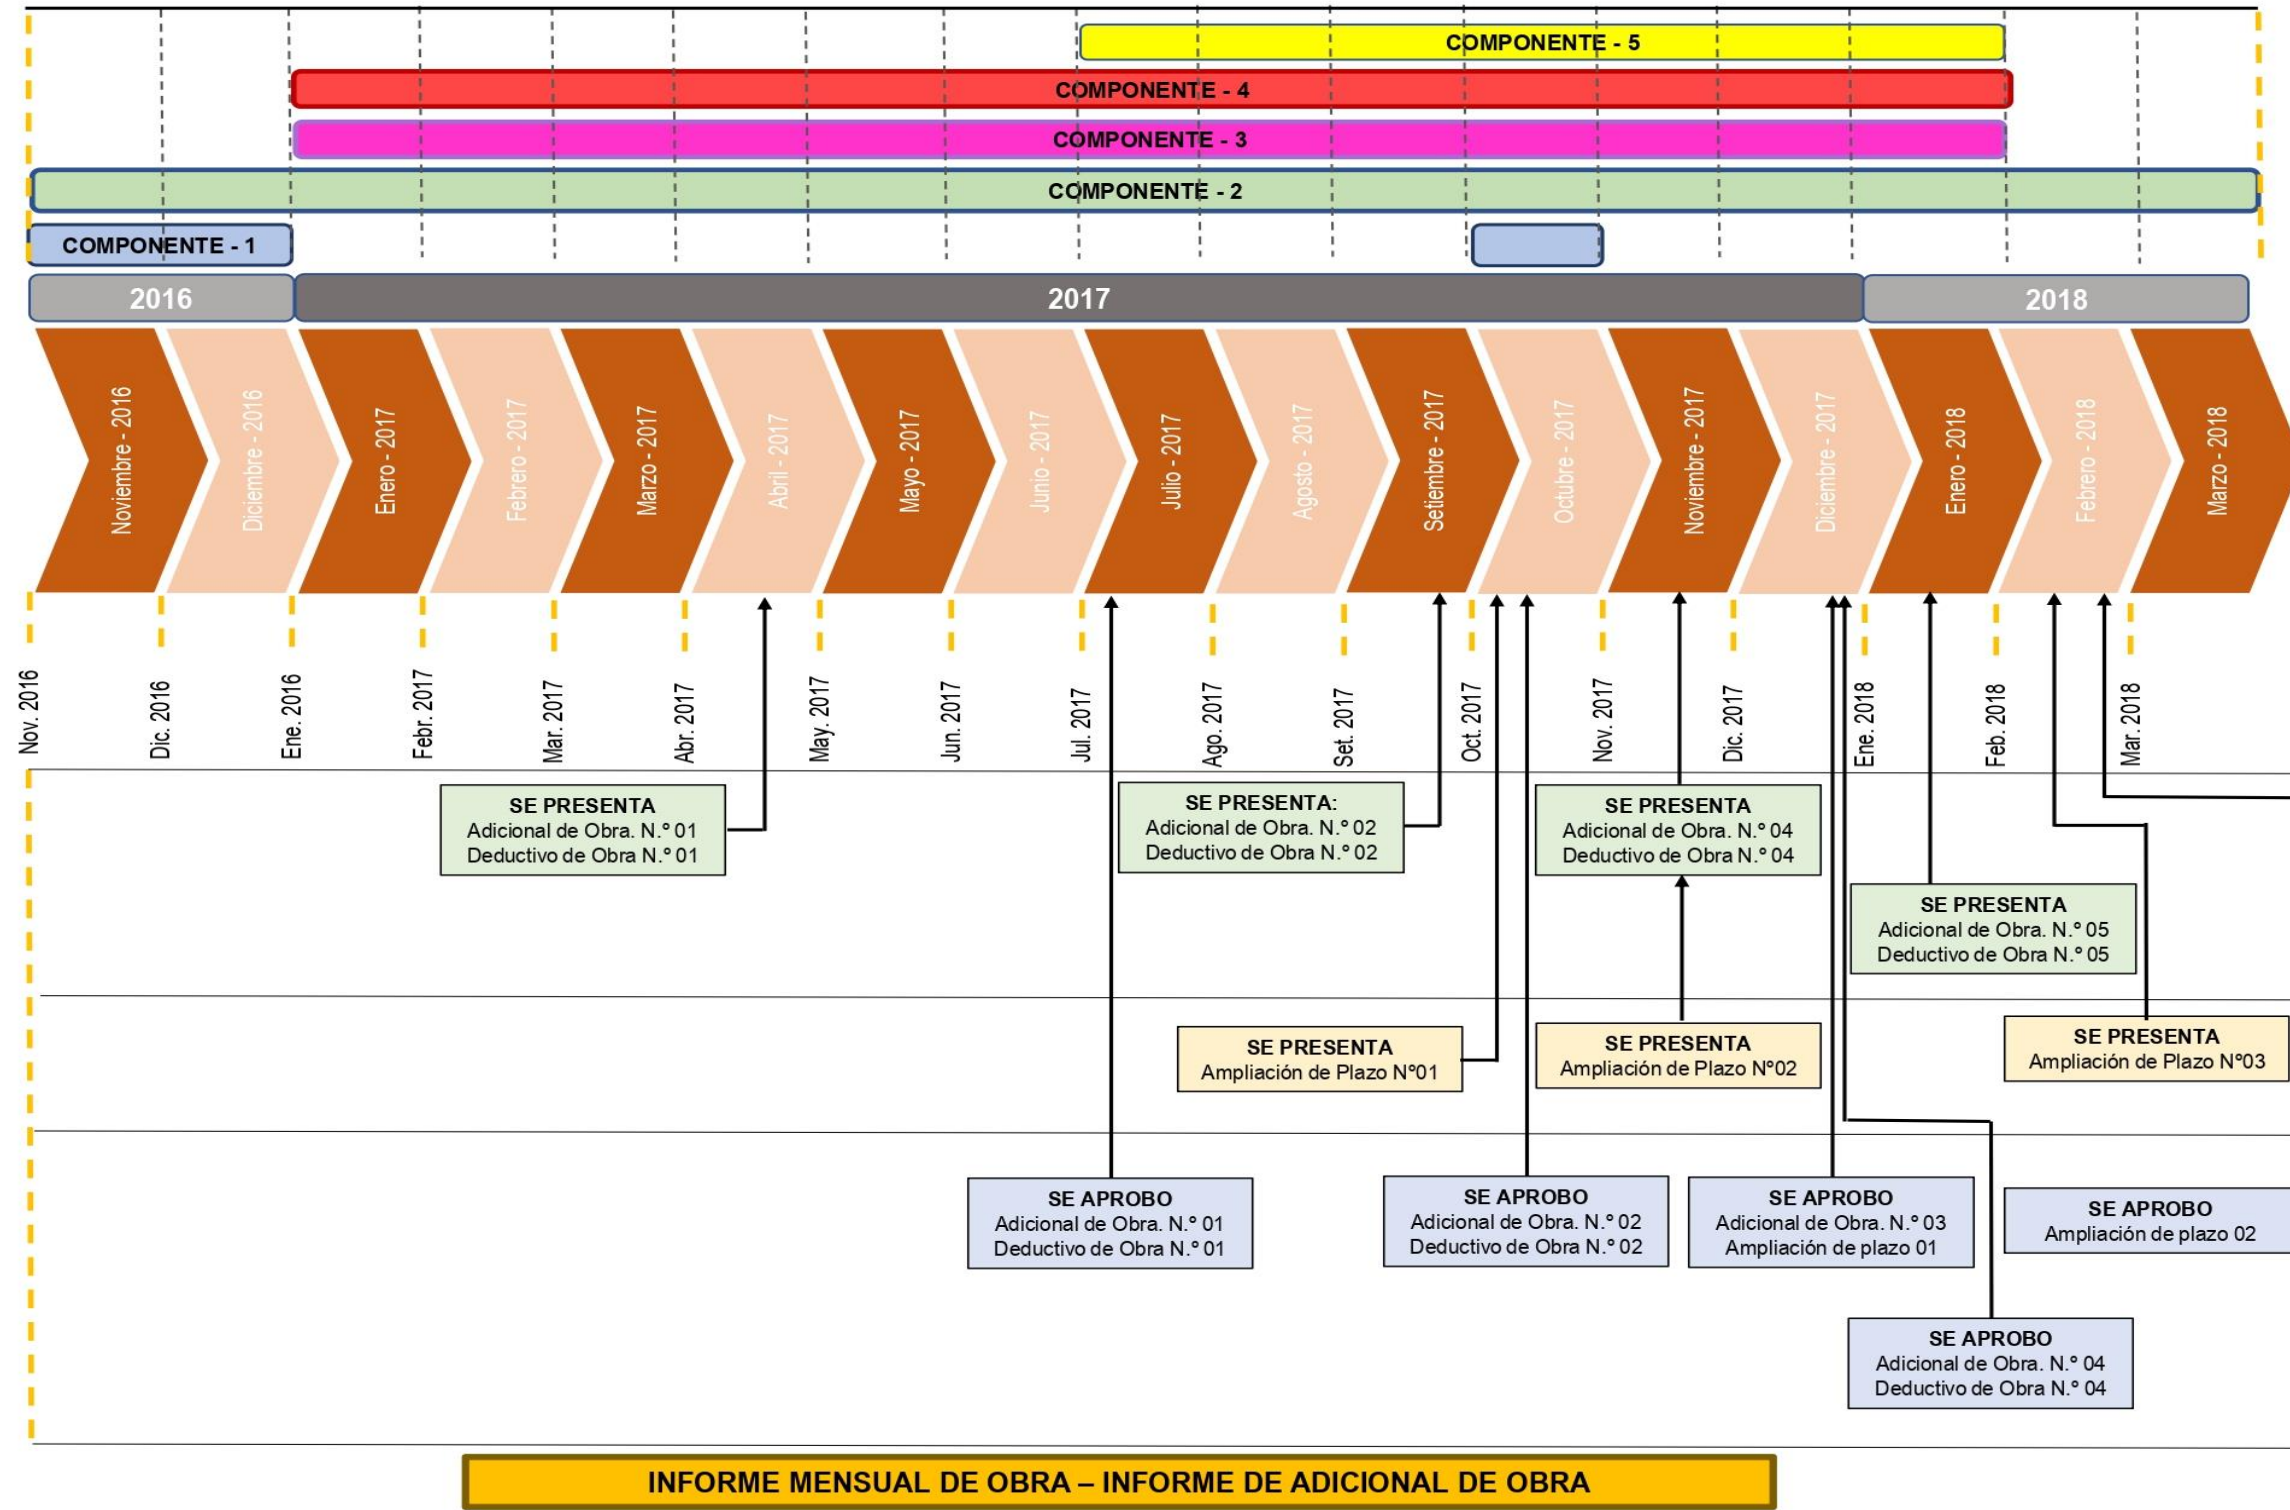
COMPONENTE - 5
COMPONENTE - 4
COMPONENTE - 3
COMPONENTE - 2
COMPONENTE - 1

2016
2017
2018

Noviembre - 2016
Diciembre - 2016
Enero - 2017
Febrero - 2017
Marzo - 2017
Abril - 2017
Mayo - 2017
Junio - 2017
Julio - 2017
Agosto - 2017
Setiembre - 2017
Octubre - 2017
Noviembre - 2017
Diciembre - 2017
Enero - 2018
Febrero - 2018
Marzo - 2018

Nov. 2016
Dic. 2016
Ene. 2016
Febr. 2017
Mar. 2017
Abr. 2017
May. 2017
Jun. 2017
Jul. 2017
Ago. 2017
Set. 2017
Oct. 2017
Nov. 2017
Dic. 2017
Ene. 2018
Feb. 2018
Mar. 2018

SE PRESENTA
Adicional de Obra. N.° 01
Deductivo de Obra N.° 01

SE PRESENTA:
Adicional de Obra. N.° 02
Deductivo de Obra N.° 02

SE PRESENTA
Adicional de Obra. N.° 04
Deductivo de Obra N.° 04

SE PRESENTA
Adicional de Obra. N.° 05
Deductivo de Obra N.° 05

SE PRESENTA
Ampliación de Plazo N°01

SE PRESENTA
Ampliación de Plazo N°02

SE PRESENTA
Ampliación de Plazo N°03

SE APROBO
Adicional de Obra. N.° 01
Deductivo de Obra N.° 01

SE APROBO
Adicional de Obra. N.° 02
Deductivo de Obra N.° 02

SE APROBO
Adicional de Obra. N.° 03
Ampliación de plazo 01

SE APROBO
Ampliación de plazo 02

SE APROBO
Adicional de Obra. N.° 04
Deductivo de Obra N.° 04

INFORME MENSUAL DE OBRA – INFORME DE ADICIONAL DE OBRA